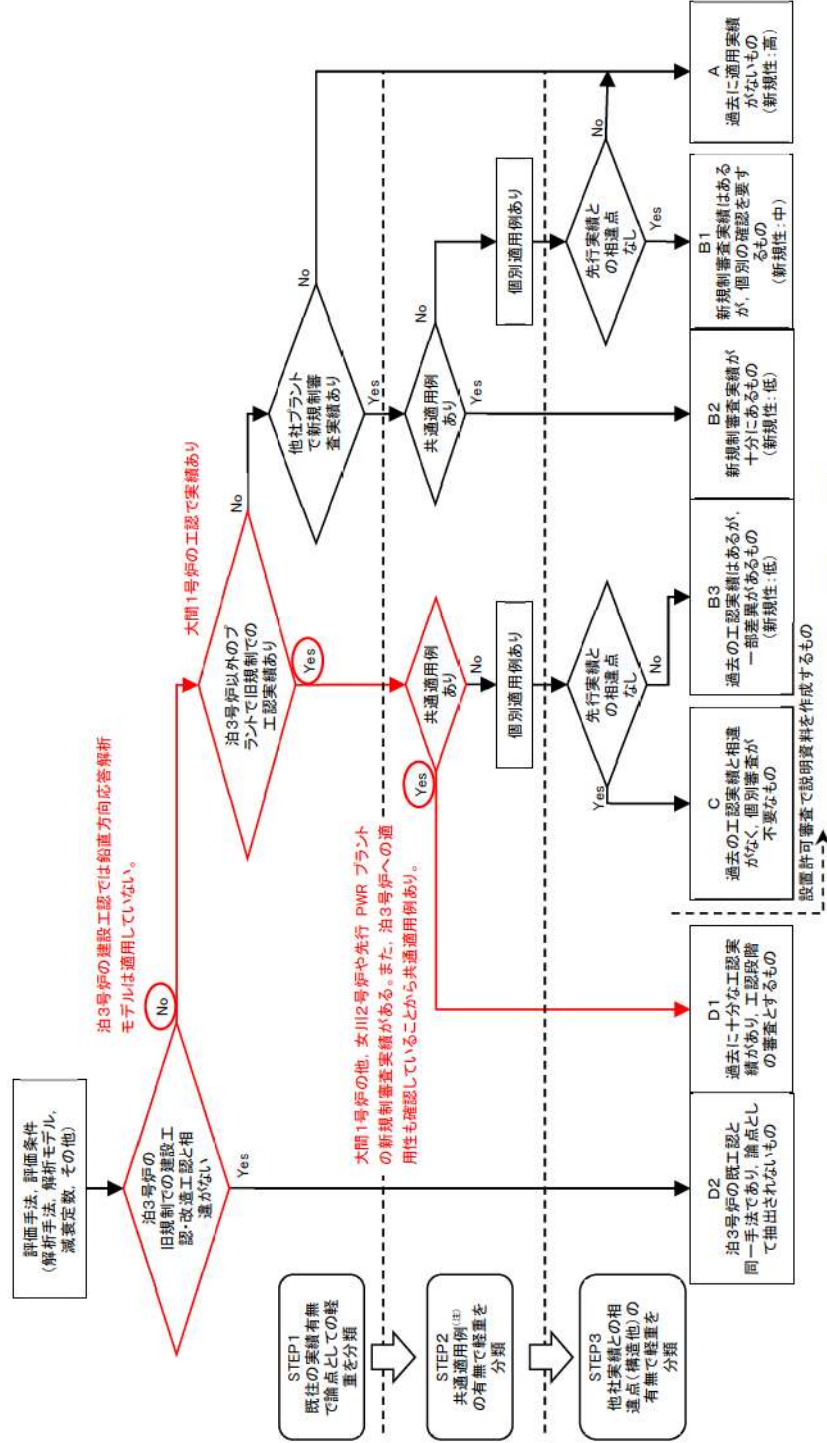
評価手法，評価条件
（解析手法，解析モデル，減衰定数，その他）

STEP1
既往の実績有無で論点としての軽重を分類

STEP2
共通適用例(注)の有無で軽重を分類

STEP3
他社実績との相違点（構造他）の有無で軽重を分類

泊3号炉の旧規制での建設工認・改造工認と相違がない

泊3号炉の建設工認では鉛直方向応答解析モデルは適用していない。

No

Yes

泊3号炉以外のプラントで旧規制での工認実績あり

大間1号炉の工認で実績あり

Yes

No

他社プラントで新規制審査実績あり

Yes

No

共通適用例あり

Yes

No

個別適用例あり

先行実績との相違点なし

Yes

No

共通適用例あり

Yes

No

個別適用例あり

先行実績との相違点なし

Yes

No

大間1号炉の他，女川2号炉や先行 PWR プラントの新規制審査実績がある。また，泊3号炉への適用性も確認していることから共通適用例あり。

D2
泊3号炉の既工認と同一手法であり，論点として抽出されないもの

D1
過去に十分な工認実績があり，工認段階の審査とするもの

C
過去の工認実績と相違がなく，個別審査が不要なもの

B3
過去の工認実績はあるが，一部差異があるもの
（新規性：低）

B2
新規制審査実績が十分にあるもの
（新規性：低）

B1
新規制審査実績はあるが，個別の確認を要するもの
（新規性：中）

A
過去に適用実績がないもの
（新規性：高）

設置許可審査で説明資料を作成するもの